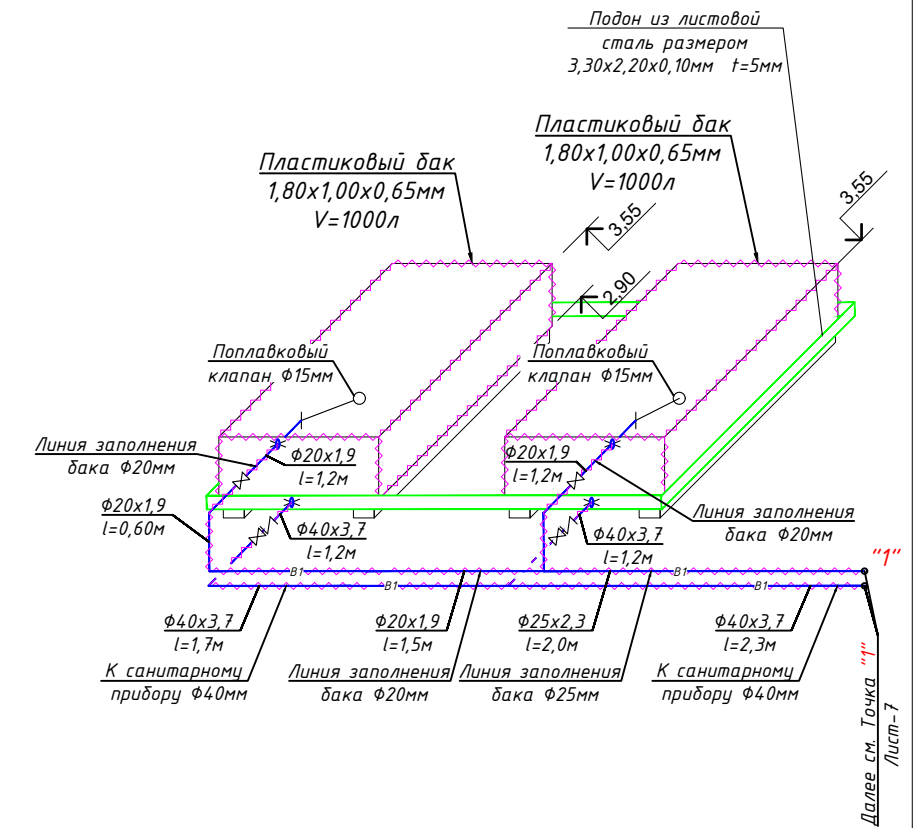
Подон из листовой сталь размером 3,30x2,20x0,10мм t=5мм

Пластиковый бак
1,80x1,00x0,65мм
V=1000л

Пластиковый бак
1,80x1,00x0,65мм
V=1000л

3,55

3,55

2,90

Поплавковый клапан Ф15мм

Поплавковый клапан Ф15мм

Линия заполнения бака Ф20мм

Ф20x1,9
l=1,2м

Ф20x1,9
l=1,2м

Ф20x1,9
l=0,60м

Ф40x3,7
l=1,2м

Ф40x3,7
l=1,2м

Линия заполнения бака Ф20мм

"1"

В1

В1

В1

В1

Ф40x3,7
l=1,7м

Ф20x1,9
l=1,5м

Ф25x2,3
l=2,0м

Ф40x3,7
l=2,3м

К санитарному прибору Ф40мм

Линия заполнения бака Ф20мм

Линия заполнения бака Ф25мм

К санитарному прибору Ф40мм

Далее см. Точка "1"
Лист-7